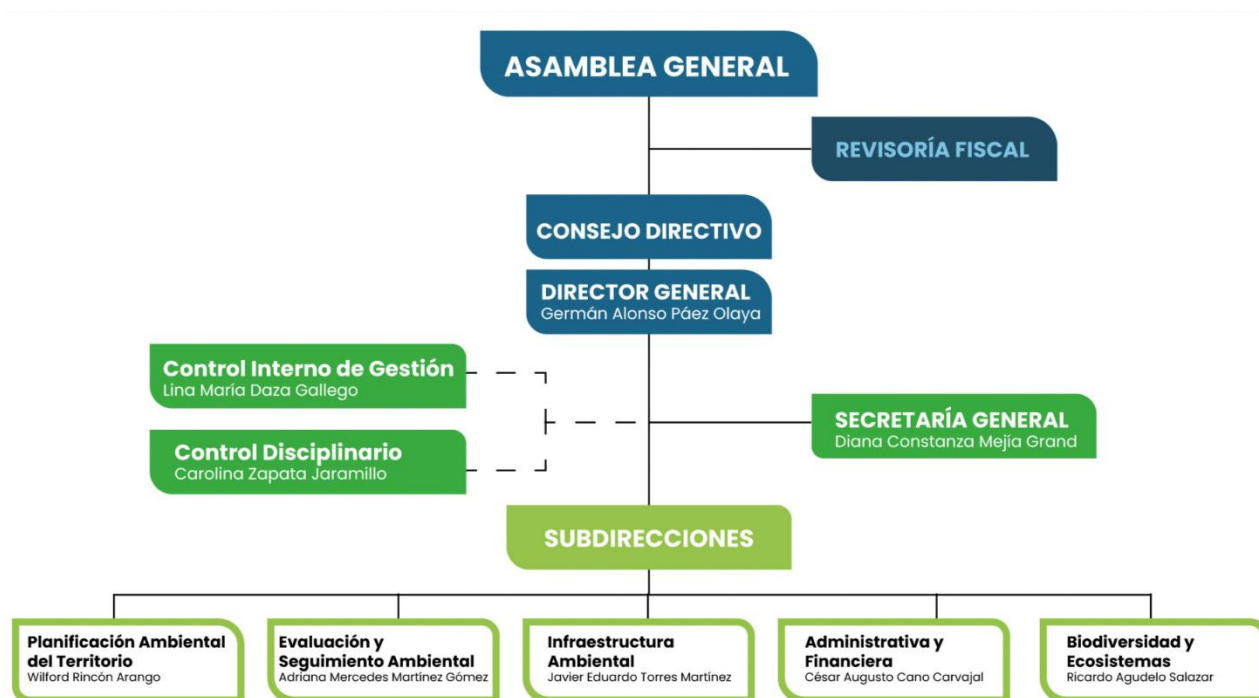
ASAMBLEA GENERAL

REVISORÍA FISCAL

CONSEJO DIRECTIVO

DIRECTOR GENERAL
Germán Alonso Páez Olaya

Control Interno de Gestión
Lina María Daza Gallego

Control Disciplinario
Carolina Zapata Jaramillo

SECRETARÍA GENERAL
Diana Constanza Mejía Grand

SUBDIRECCIONES

Planificación Ambiental del Territorio
Wilford Rincón Arango

Evaluación y Seguimiento Ambiental
Adriana Mercedes Martínez Gómez

Infraestructura Ambiental
Javier Eduardo Torres Martínez

Administrativa y Financiera
César Augusto Cano Carvajal

Biodiversidad y Ecosistemas
Ricardo Agudelo Salazar